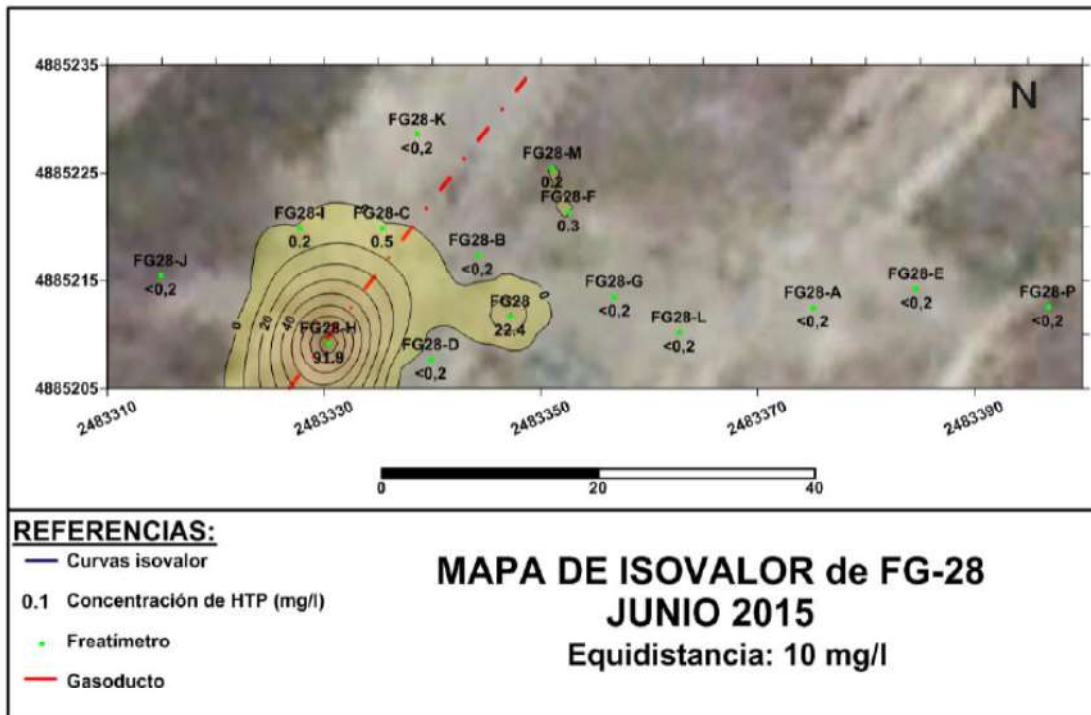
4885235

4885225

4885215

4885205

N

FG28-K
<0,2

FG28-M
0,2

FG28-F
0.3

FG28-I
0.2

FG28-C
0.5

FG28-B
<0,2

FG28-J
<0,2

FG28-G
<0,2

FG28
22.4

0

FG28-H
91.9

0
20
40

FG28-D
<0,2

FG28-L
<0,2

FG28-A
<0,2

FG28-E
<0,2

FG28-P
<0,2

2483310
2483330
2483350
2483370
2483390

0
20
40

REFERENCIAS:
Curvas isovalor
0.1 Concentración de HTP (mg/l)
Freatímetro
Gasoducto

MAPA DE ISOVALOR de FG-28
JUNIO 2015
Equidistancia: 10 mg/l